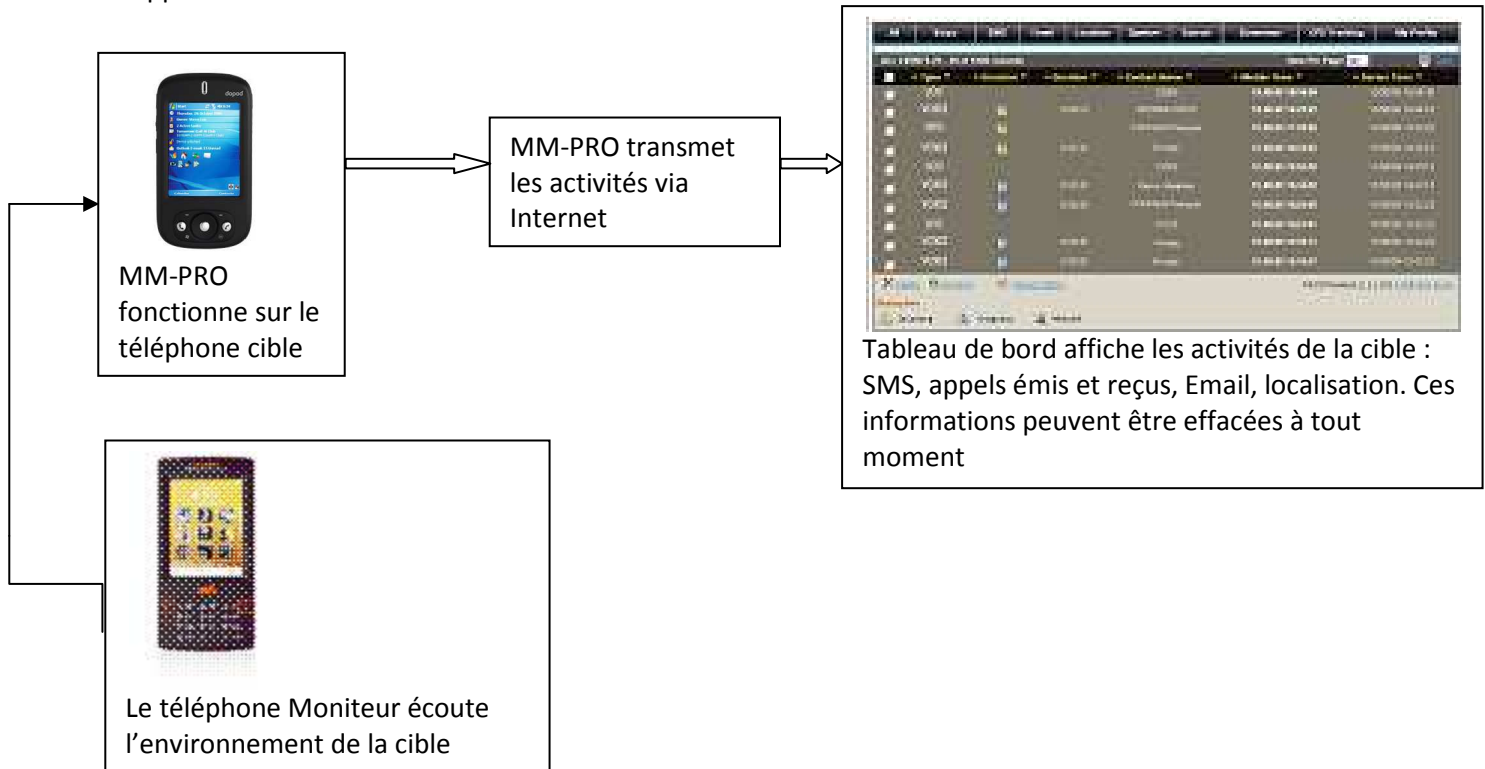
MM-PRO fonctionne sur le téléphone cible

MM-PRO transmet les activités via Internet

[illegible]

Tableau de bord affiche les activités de la cible : SMS, appels émis et reçus, Email, localisation. Ces informations peuvent être effacées à tout moment

Le téléphone Moniteur écoute l'environnement de la cible